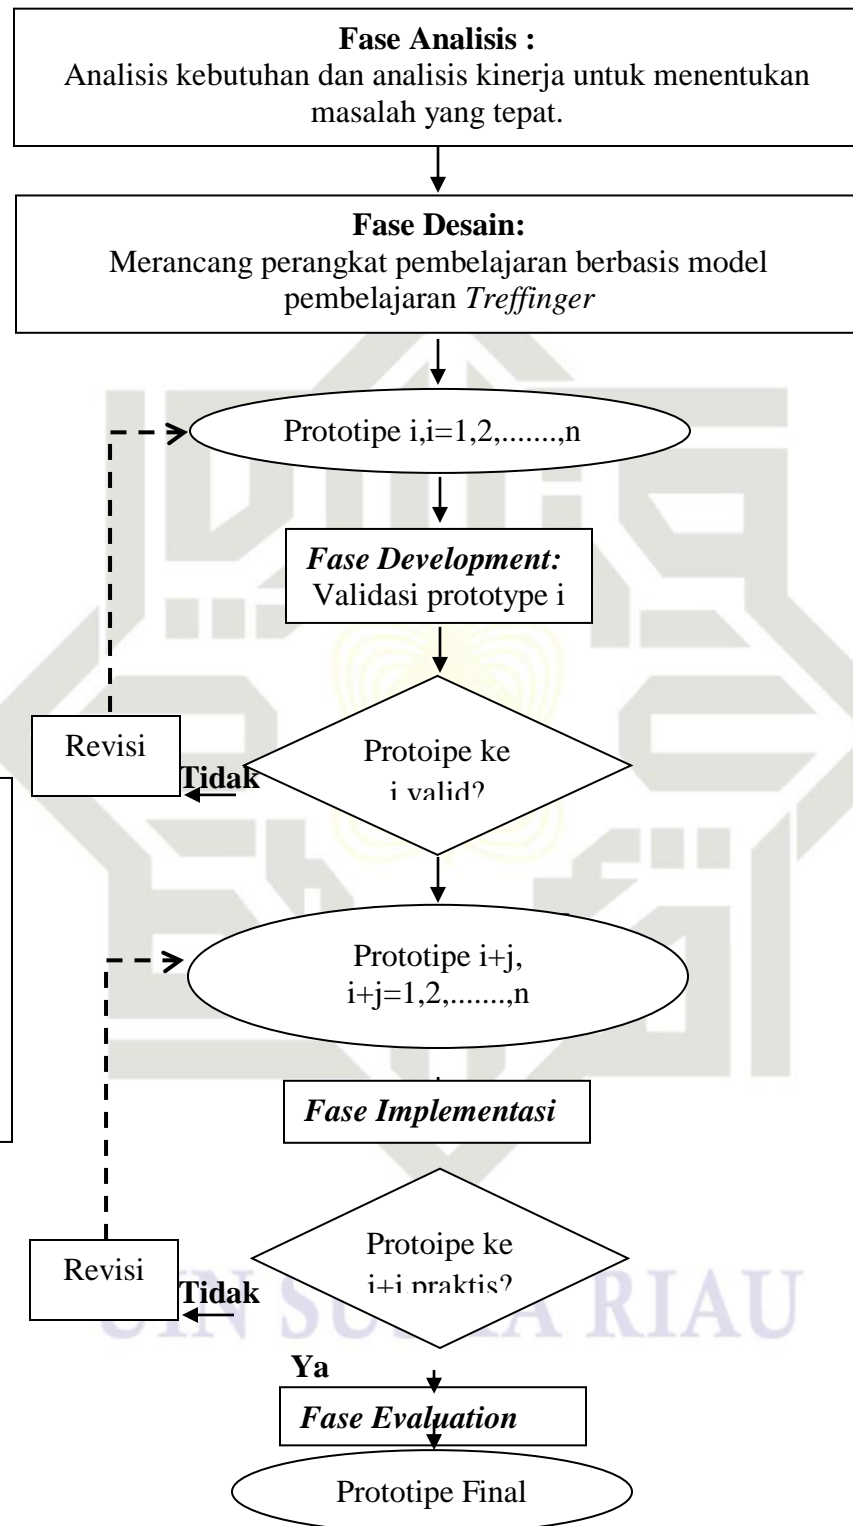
**Fase Analisis :**
Analisis kebutuhan dan analisis kinerja untuk menentukan masalah yang tepat.

**Fase Desain:**
Merancang perangkat pembelajaran berbasis model pembelajaran *Treffinger*

Prototipe i,i=1,2,.......,n

***Fase Development:***
Validasi prototype i

Protoipe ke i valid?

Revisi

**Tidak**

Prototipe i+j, i+j=1,2,.......,n

***Fase Implementasi***

Protoipe ke i+j praktis?

Revisi

**Tidak**

**Ya**

***Fase Evaluation***

Prototipe Final

UIN SUSKA RIAU